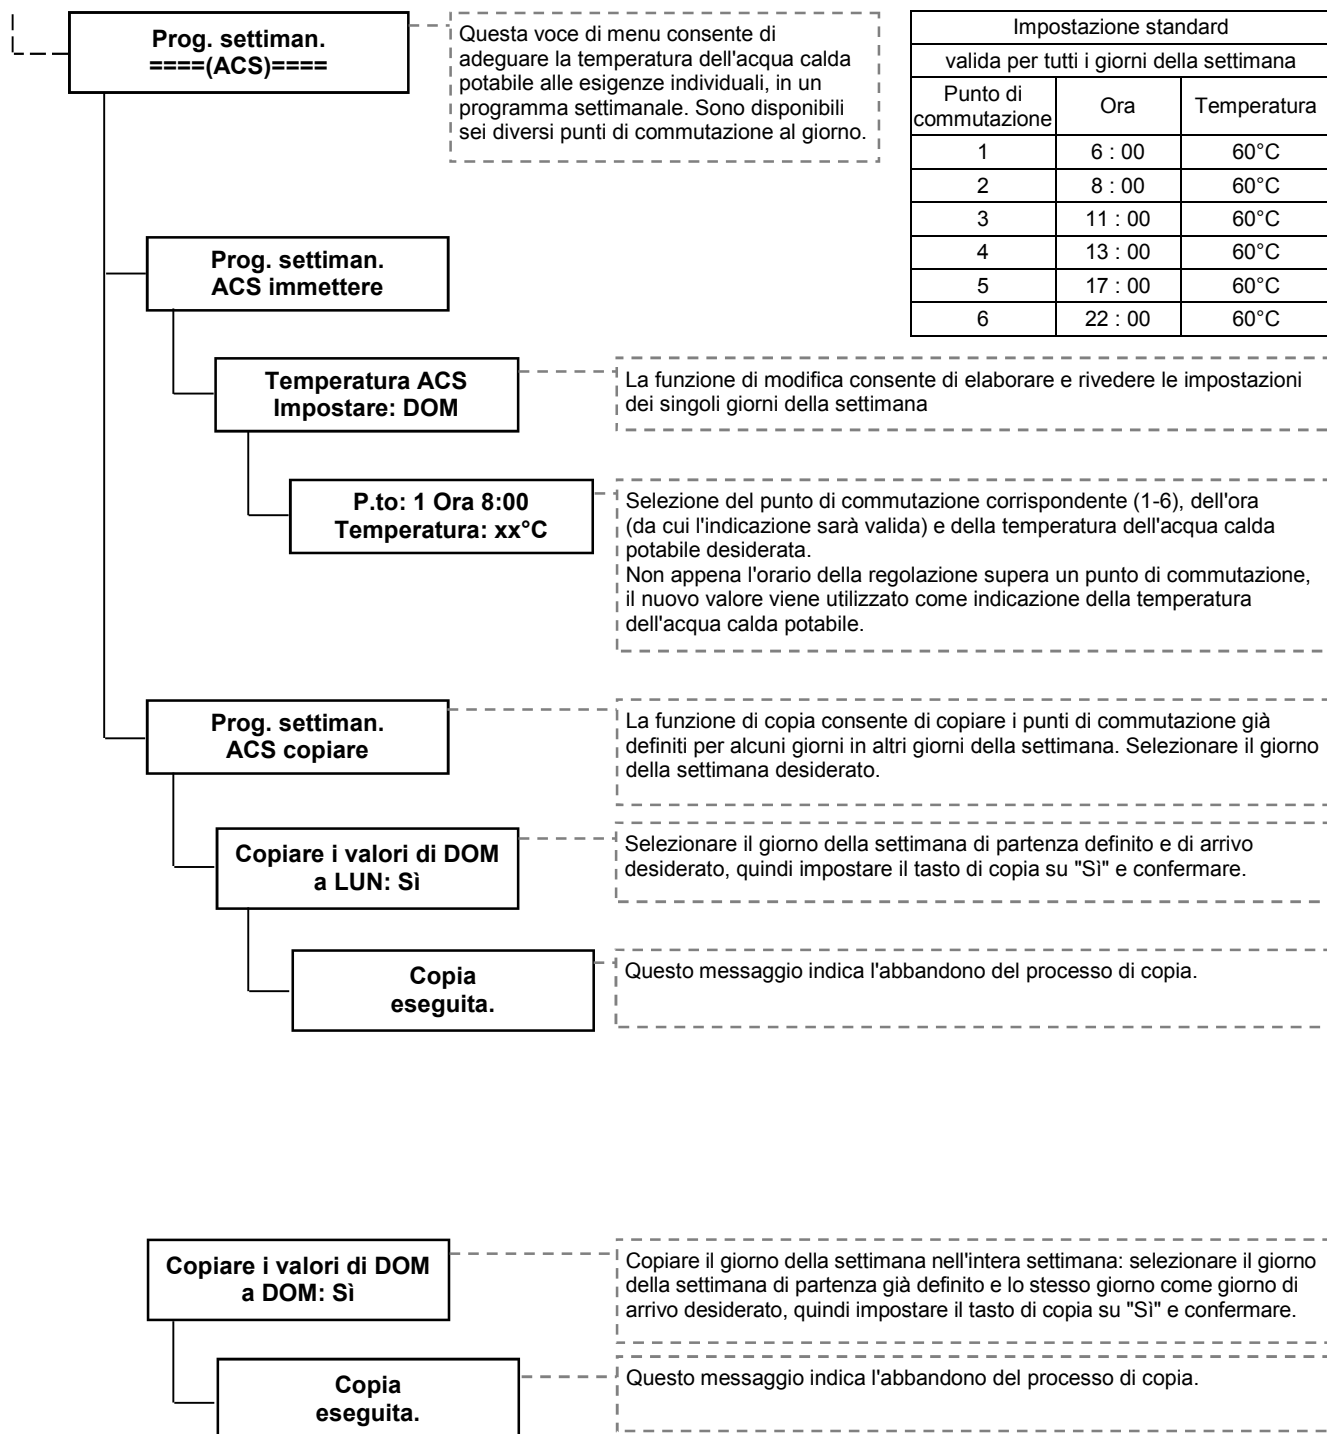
Prog. settiman.
====(ACS)====

Questa voce di menu consente di adeguare la temperatura dell'acqua calda potabile alle esigenze individuali, in un programma settimanale. Sono disponibili sei diversi punti di commutazione al giorno.

| Impostazione standard | | |
|---|---|---|
| valida per tutti i giorni della settimana | | |
| Punto di commutazione | Ora | Temperatura |
| 1 | 6 : 00 | 60°C |
| 2 | 8 : 00 | 60°C |
| 3 | 11 : 00 | 60°C |
| 4 | 13 : 00 | 60°C |
| 5 | 17 : 00 | 60°C |
| 6 | 22 : 00 | 60°C |

Prog. settiman.
ACS immettere

Temperatura ACS
Impostare: DOM

La funzione di modifica consente di elaborare e rivedere le impostazioni dei singoli giorni della settimana

P.to: 1 Ora 8:00
Temperatura: xx°C

Selezione del punto di commutazione corrispondente (1-6), dell'ora (da cui l'indicazione sarà valida) e della temperatura dell'acqua calda potabile desiderata.
Non appena l'orario della regolazione supera un punto di commutazione, il nuovo valore viene utilizzato come indicazione della temperatura dell'acqua calda potabile.

Prog. settiman.
ACS copiare

La funzione di copia consente di copiare i punti di commutazione già definiti per alcuni giorni in altri giorni della settimana. Selezionare il giorno della settimana desiderato.

Copiare i valori di DOM
a LUN: Sì

Selezionare il giorno della settimana di partenza definito e di arrivo desiderato, quindi impostare il tasto di copia su "Sì" e confermare.

Copia
eseguita.

Questo messaggio indica l'abbandono del processo di copia.

Copiare i valori di DOM
a DOM: Sì

Copiare il giorno della settimana nell'intera settimana: selezionare il giorno della settimana di partenza già definito e lo stesso giorno come giorno di arrivo desiderato, quindi impostare il tasto di copia su "Sì" e confermare.

Copia
eseguita.

Questo messaggio indica l'abbandono del processo di copia.